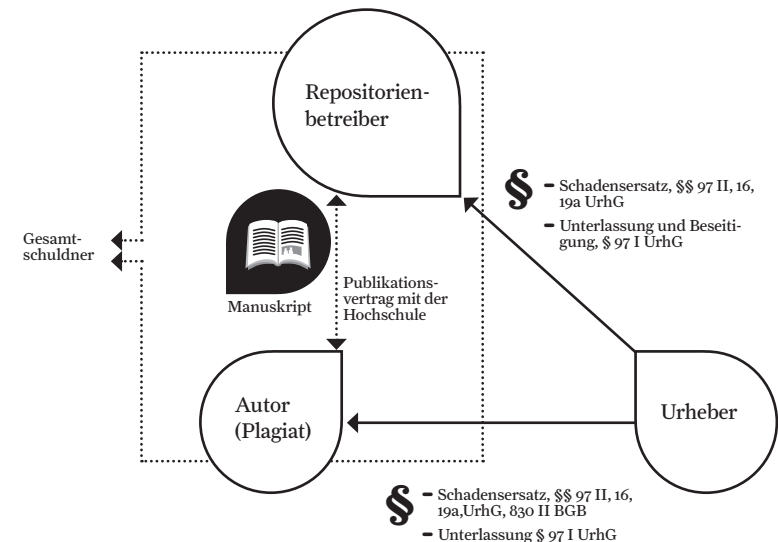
Repositorienbetreiber

§
- Schadensersatz, §§ 97 II, 16, 19a UrhG
- Unterlassung und Beseitigung, § 97 I UrhG

Gesamtschuldner

Manuskript

Publikationsvertrag mit der Hochschule

Autor (Plagiat)

Urheber

§
- Schadensersatz, §§ 97 II, 16, 19a,UrhG, 830 II BGB
- Unterlassung § 97 I UrhG